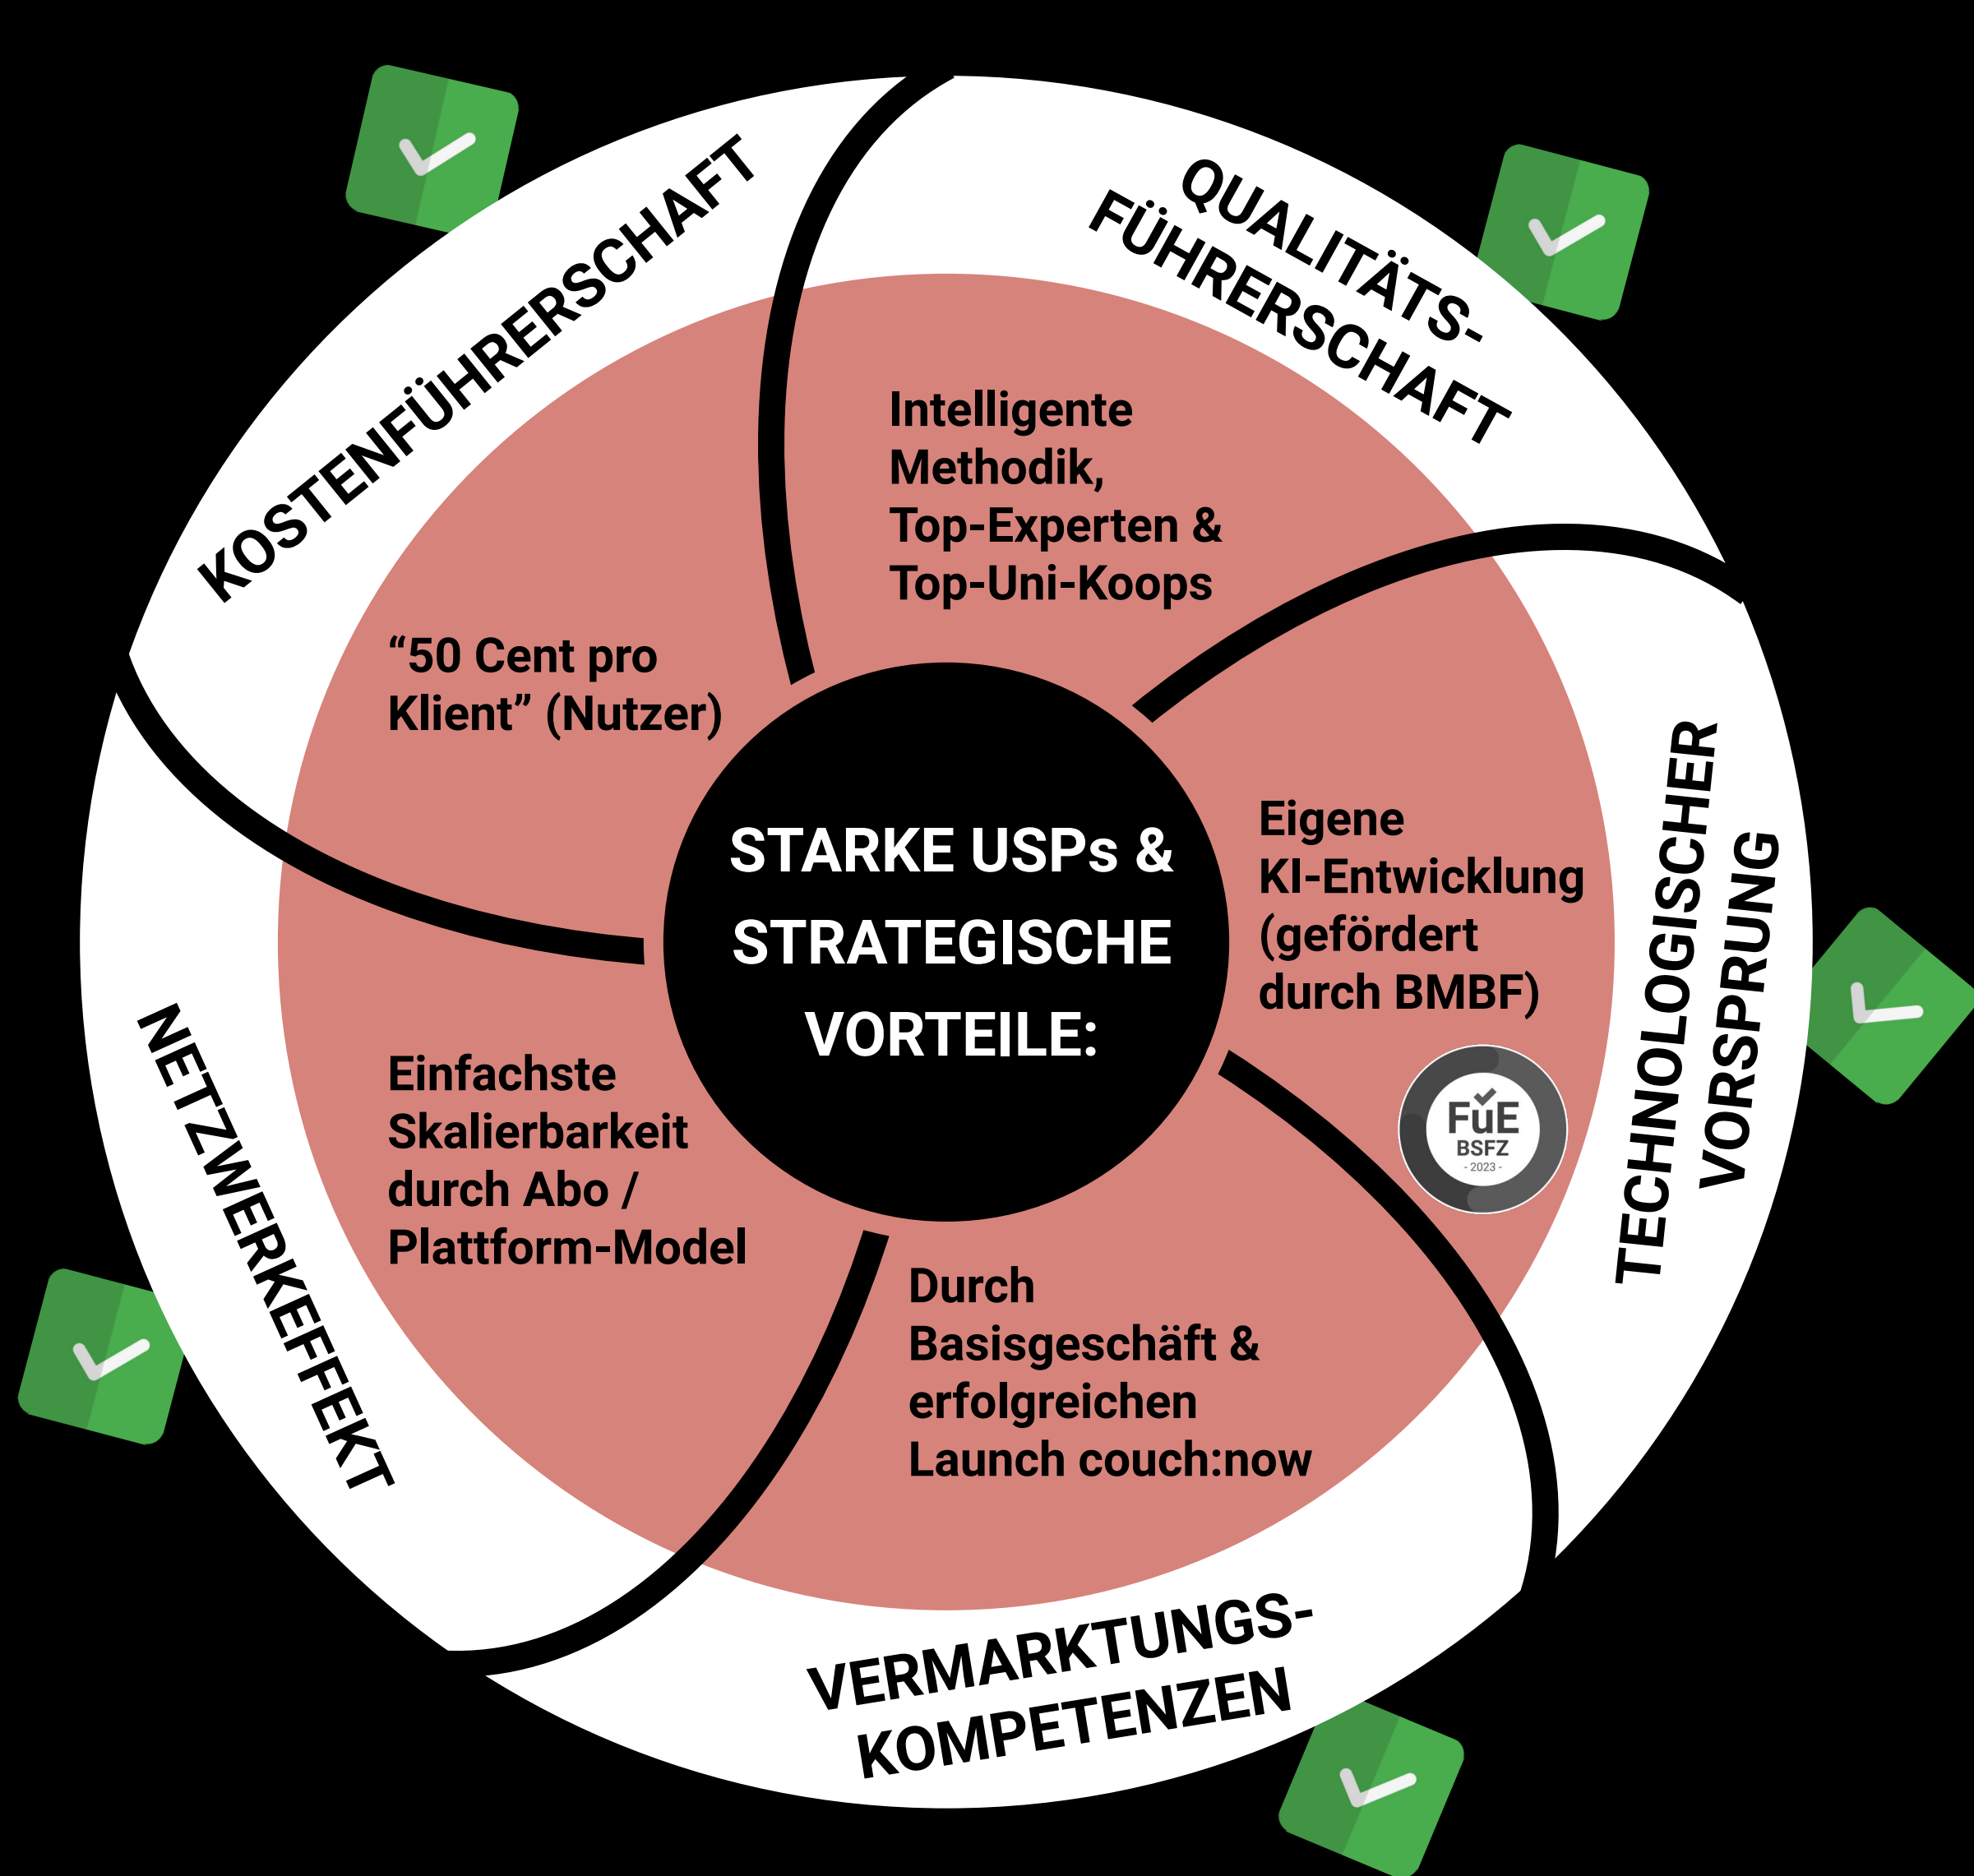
STARKE USPs & STRATEGISCHE VORTEILE:

KOSTENFÜHRERSCHAFT

“50 Cent pro Klient” (Nutzer)

QUALITÄTS-FÜHRERSCHAFT

Intelligente Methodik, Top-Experten & Top-Uni-Koops

TECHNOLOGISCHER VORSPRUNG

Eigene KI-Entwicklung (gefördert durch BMBF)

FuE BSFZ - 2023 -

VERMARKTUNGS-KOMPETENZEN

Durch Basisgeschäft & erfolgreichen Launch couch:now

NETZWERKEFFEKT

Einfachste Skalierbarkeit durch Abo / Plattform-Model